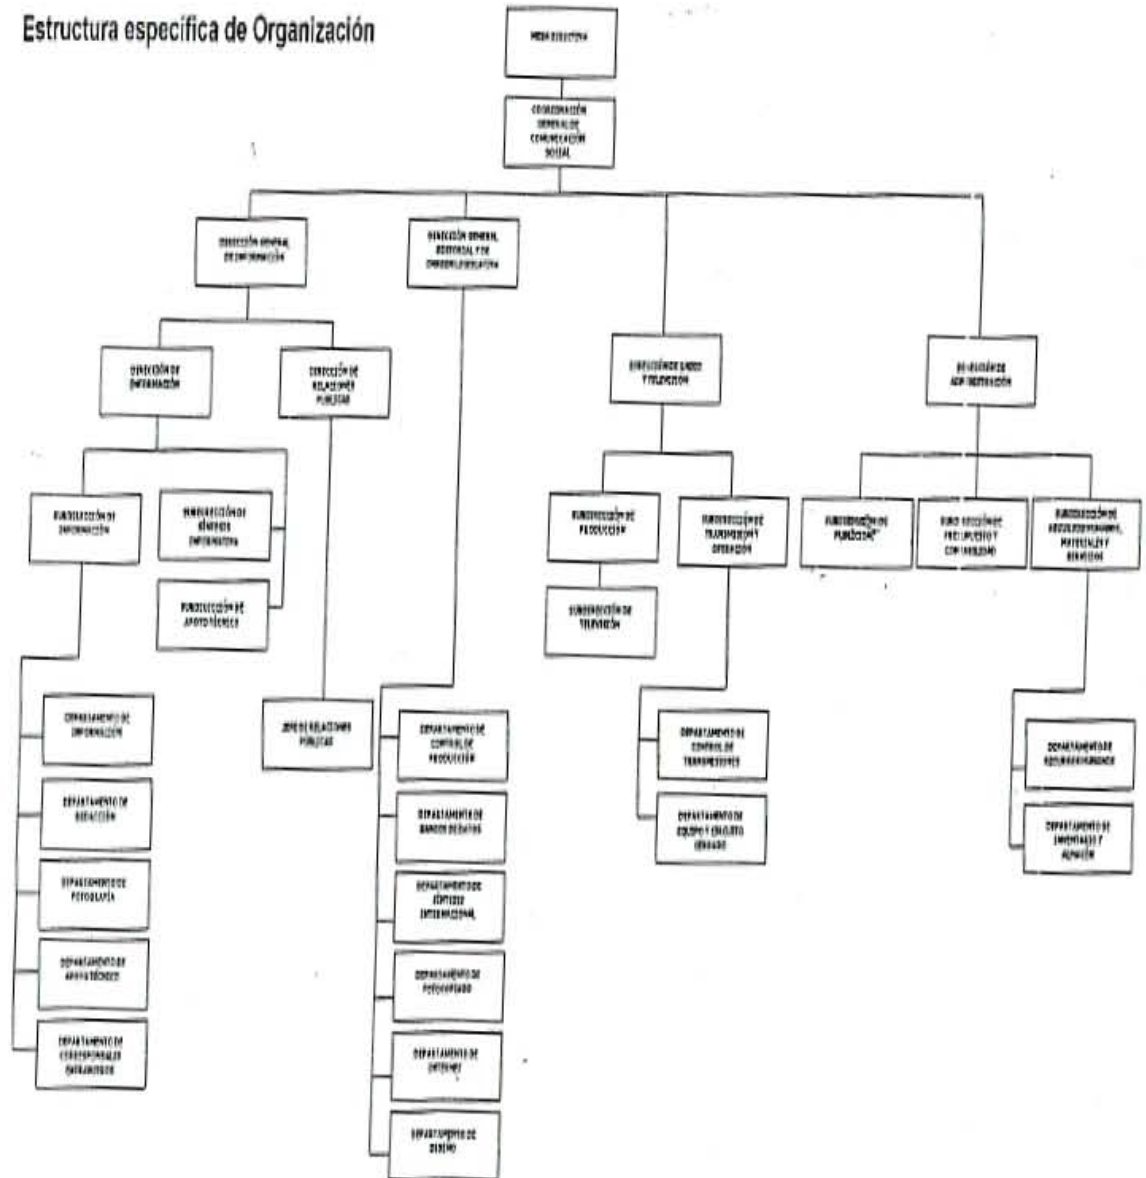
Estructura específica de Organización

MESA DIRECTIVA

COORDINACIÓN GENERAL DE COMUNICACIÓN SOCIAL

DIRECCIÓN GENERAL DE INFORMACIÓN

DIRECCIÓN GENERAL EDITORIAL Y DE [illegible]

DIRECCIÓN DE RADIO Y TELEVISIÓN

DIRECCIÓN DE ADMINISTRACIÓN

DIRECCIÓN DE INFORMACIÓN

DIRECCIÓN DE RELACIONES PÚBLICAS

SUBDIRECCIÓN DE INFORMACIÓN

SUBDIRECCIÓN DE GÉNEROS INFORMATIVOS

SUBDIRECCIÓN DE APOYO TÉCNICO

DEPARTAMENTO DE INFORMACIÓN

DEPARTAMENTO DE REDACCIÓN

DEPARTAMENTO DE FOTOGRAFÍA

DEPARTAMENTO DE APOYO TÉCNICO

DEPARTAMENTO DE CORRESPONSALES EXTRANJEROS

JEFE DE RELACIONES PÚBLICAS

DEPARTAMENTO DE CONTROL DE PRODUCCIÓN

DEPARTAMENTO DE BANCOS DE DATOS

DEPARTAMENTO DE SÍNTESIS INTERNACIONAL

DEPARTAMENTO DE FOTOGRABADO

DEPARTAMENTO DE INTERNET

DEPARTAMENTO DE DISEÑO

SUBDIRECCIÓN DE PRODUCCIÓN

SUBDIRECCIÓN DE TRANSMISIÓN Y OPERACIÓN

SUBDIRECCIÓN DE TELEVISIÓN

DEPARTAMENTO DE CONTROL DE TRANSMISIONES

DEPARTAMENTO DE EQUIPO Y CIRCUITO CERRADO

SUBDIRECCIÓN DE PUBLICIDAD

SUBDIRECCIÓN DE PRESUPUESTO Y CONTABILIDAD

SUBDIRECCIÓN DE RECURSOS HUMANOS, MATERIALES Y SERVICIOS

DEPARTAMENTO DE RECURSOS HUMANOS

DEPARTAMENTO DE INVENTARIOS Y ALMACÉN